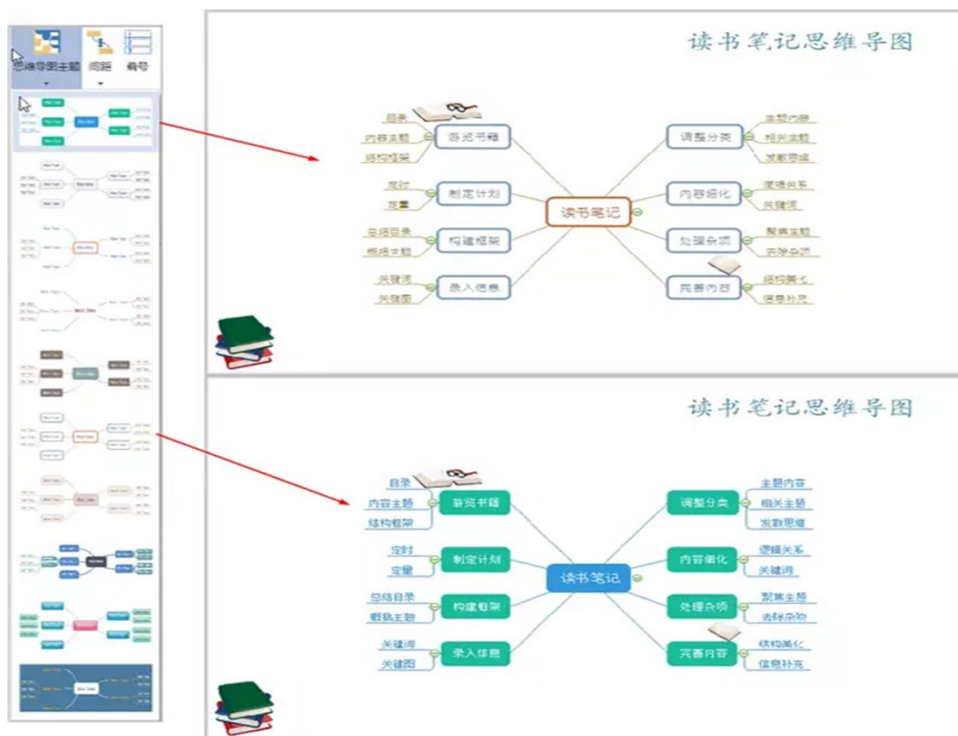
思维导图主题 间距 編号

读书笔记思维导图

目录
内容主题
结构框架
游览书籍
定时
定量
制定计划
总结目录
根据主验
构建框架
关键词
关键图
录入信息
读书笔记
调整分类
主题内容
相关主题
发散思维
内容细化
逻辑关系
关键词
处理杂项
聚焦主题
去除杂项
完善内容
结构美化
信息补充

读书笔记思维导图

目录
内容主题
结构框架
游览书籍
定时
定量
制定计划
总结目录
根据主验
构建框架
关键词
关键图
录入信息
读书笔记
调整分类
主题内容
相关主题
发散思维
内容细化
逻辑关系
关键词
处理杂项
聚焦主题
去除杂项
完善内容
结构美化
信息补充